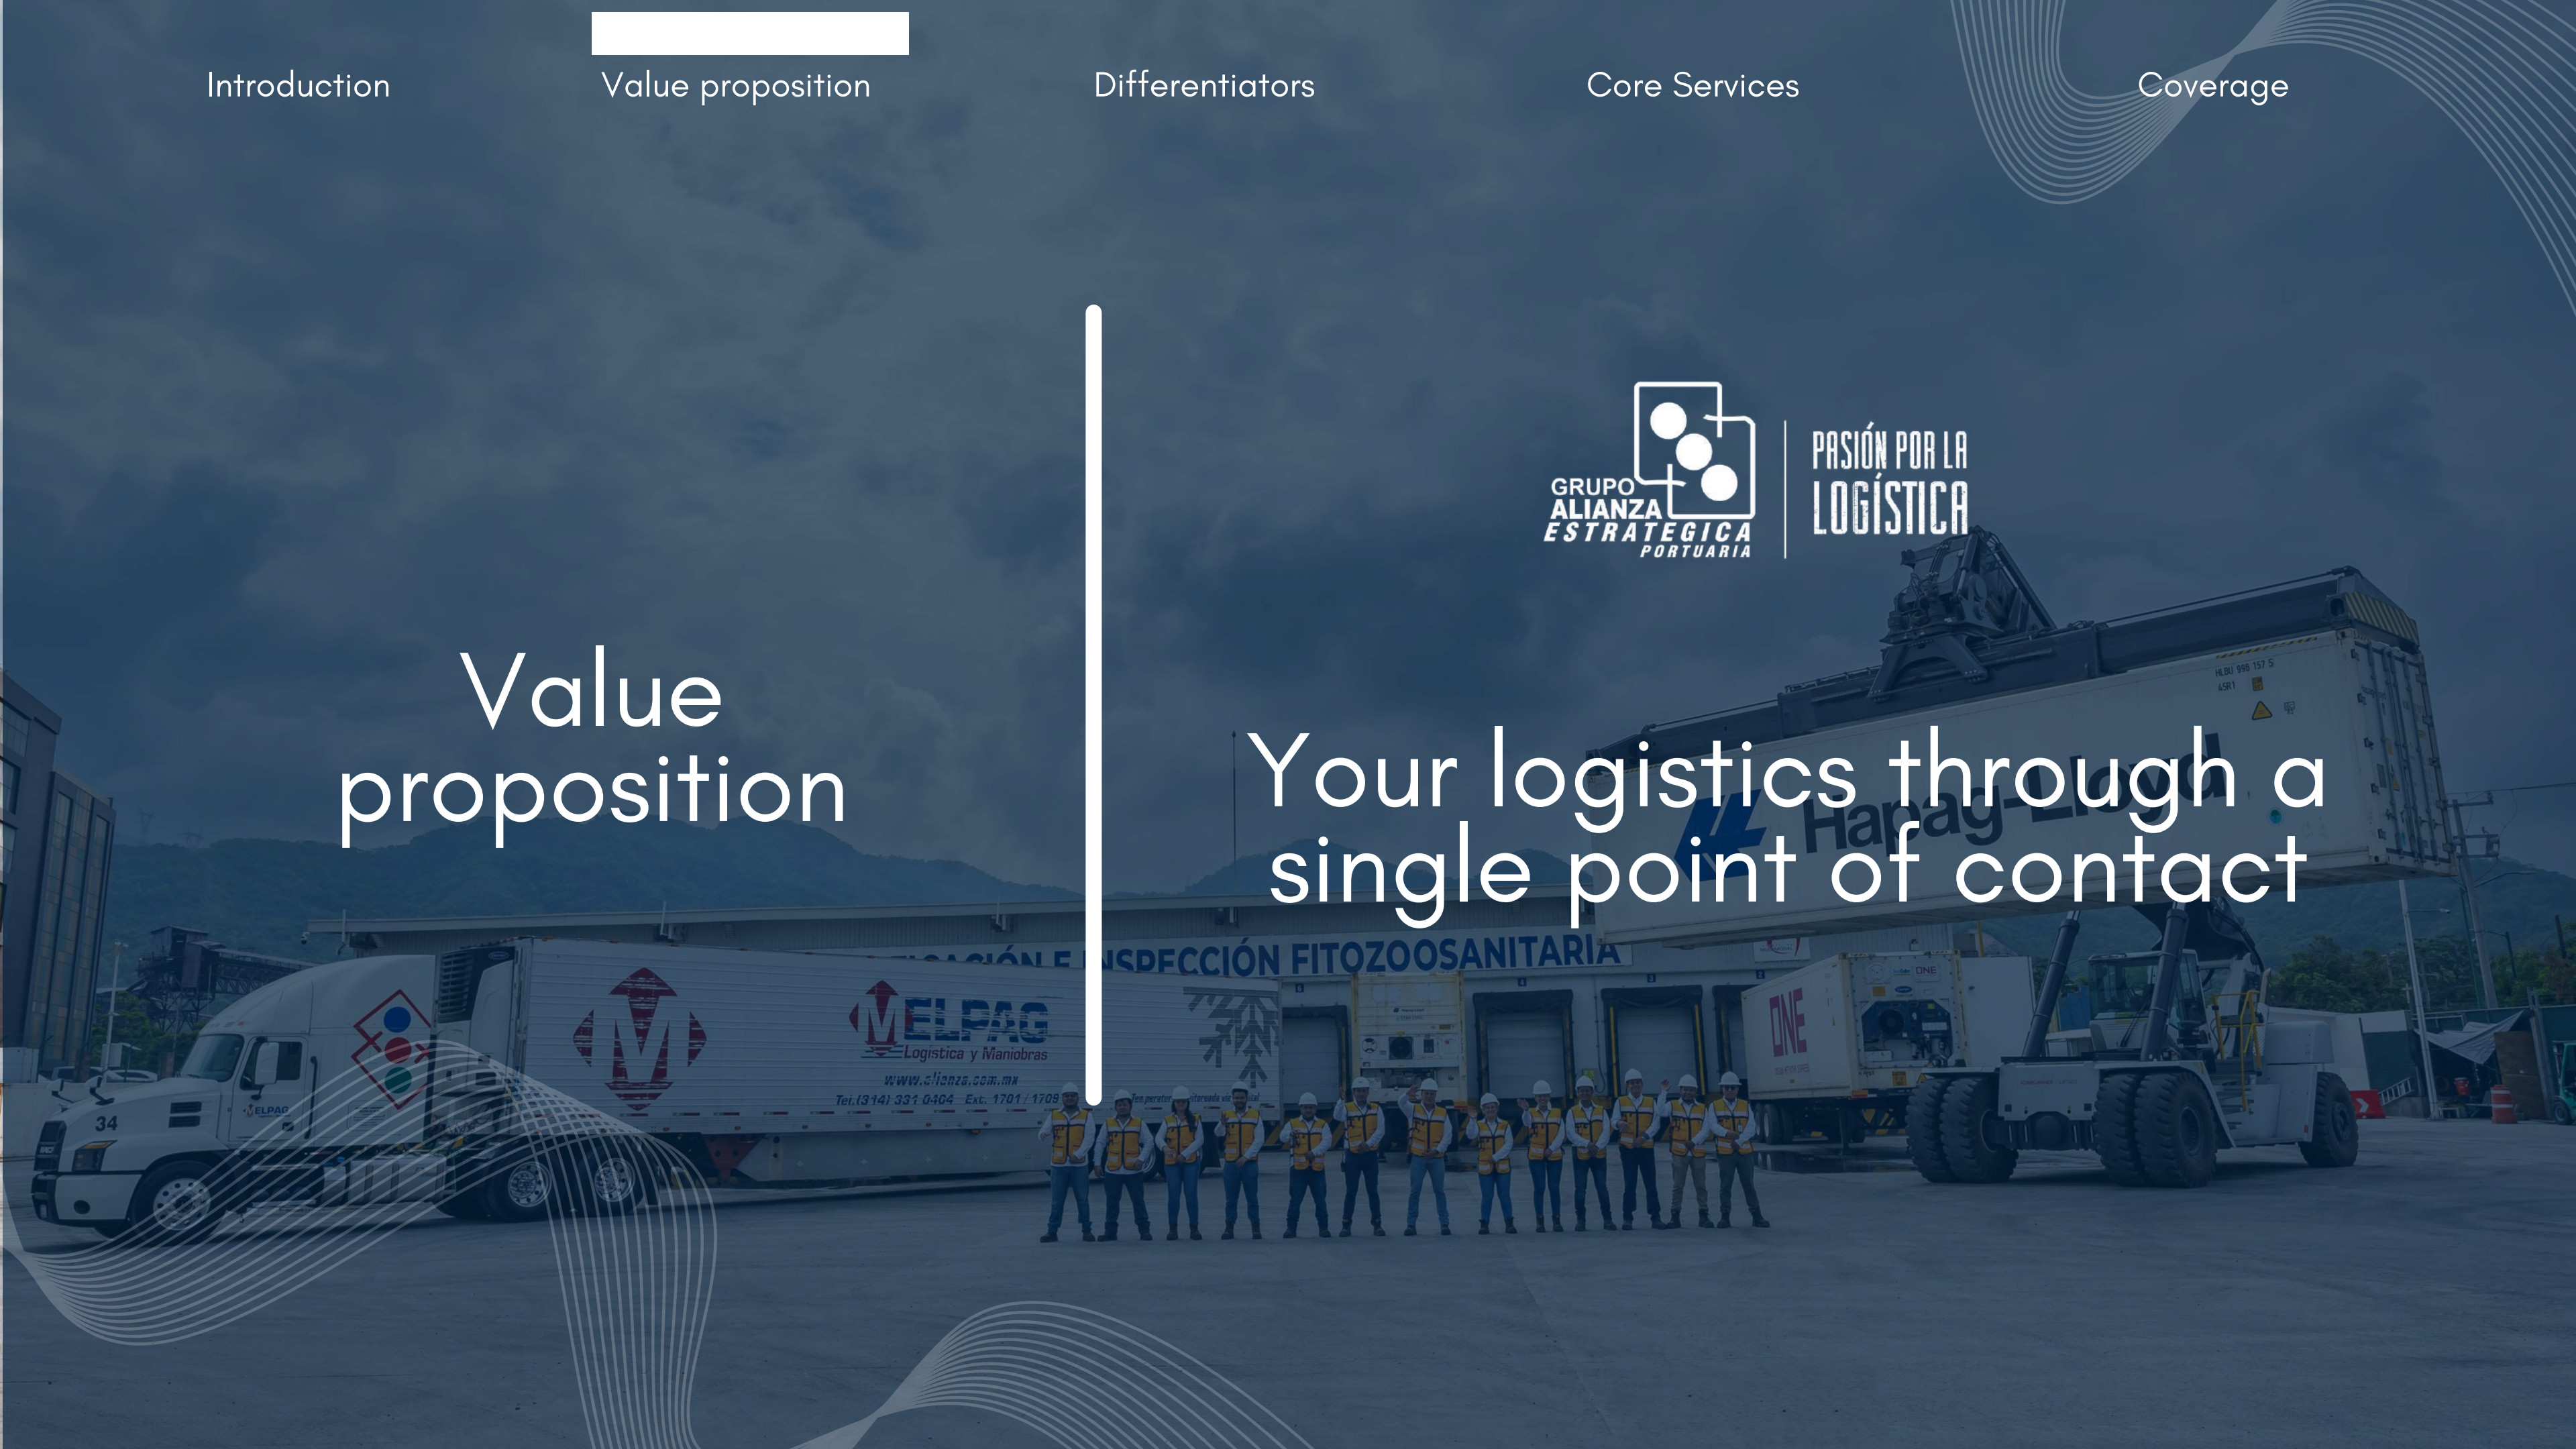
Introduction Value proposition Differentiators Core Services Coverage

GRUPO ALIANZA ESTRATEGICA PORTUARIA

PASIÓN POR LA LOGÍSTICA

Value proposition

Your logistics through a single point of contact

INSPECCIÓN FITOZOOSANITARIA

MELPAG Logistica y Maniobras

www.alianza.com.mx

Tel.(314) 331 0404 Ext. 1701 / 1709

34

Hapag-Lloyd

ONE